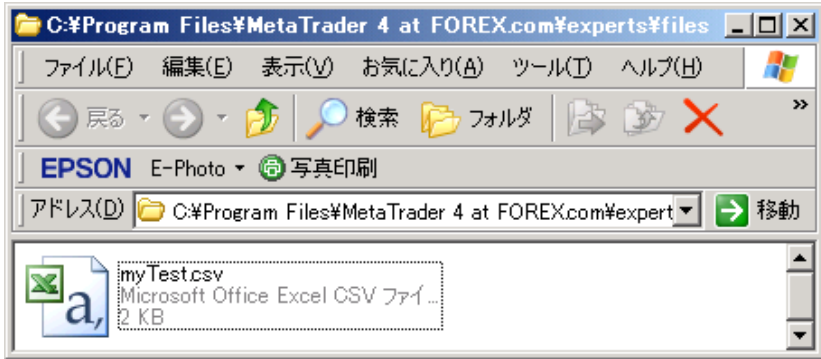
C:¥Program Files¥MetaTrader 4 at FOREX.com¥experts¥files

ファイル(F) 編集(E) 表示(V) お気に入り(A) ツール(T) ヘルプ(H)

戻る フォルダ 検索

EPSON E-Photo 写真印刷

アドレス(D) C:¥Program Files¥MetaTrader 4 at FOREX.com¥expert 移動

myTest.csv
Microsoft Office Excel CSV ファイ...
2 KB